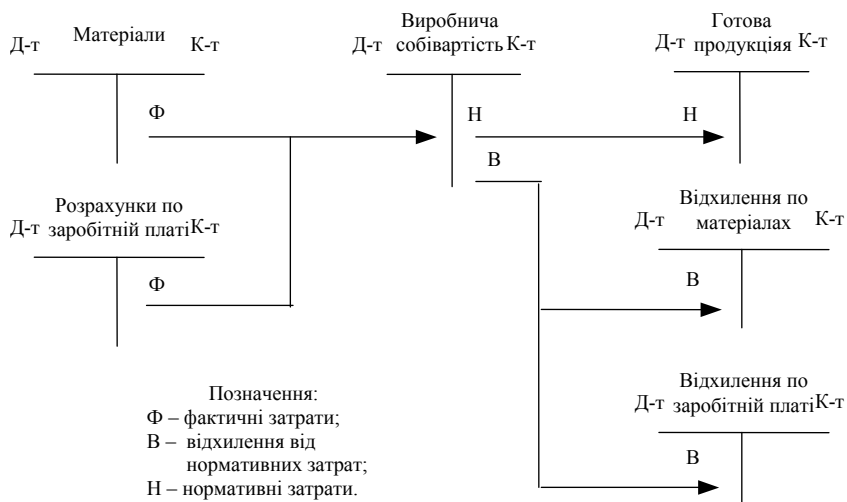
Д-т Матеріали К-т

Ф

Розрахунки по заробітній платі
Д-т К-т

Ф

Виробнича собівартість
Д-т К-т

Н

В

Готова продукціяя
Д-т К-т

Н

Відхилення по матеріалах
Д-т К-т

В

Відхилення по заробітній платі
Д-т К-т

В

Позначення:
Ф – фактичні затрати;
В – відхилення від нормативних затрат;
Н – нормативні затрати.